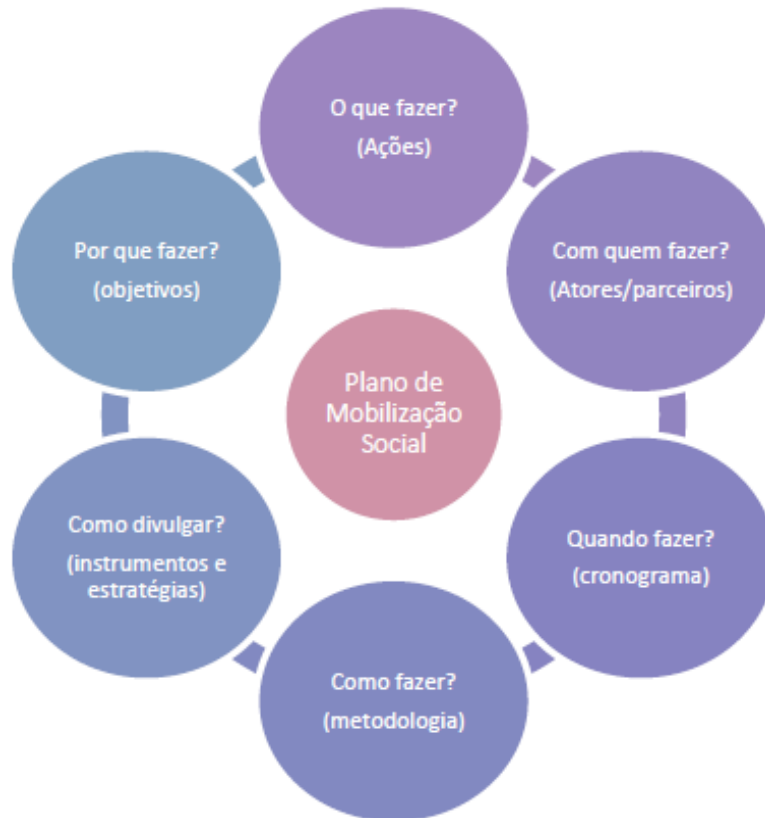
O que fazer?
(Ações)

Com quem fazer?
(Atores/parceiros)

Quando fazer?
(cronograma)

Como fazer?
(metodologia)

Como divulgar?
(instrumentos e estratégias)

Por que fazer?
(objetivos)

Plano de Mobilização Social